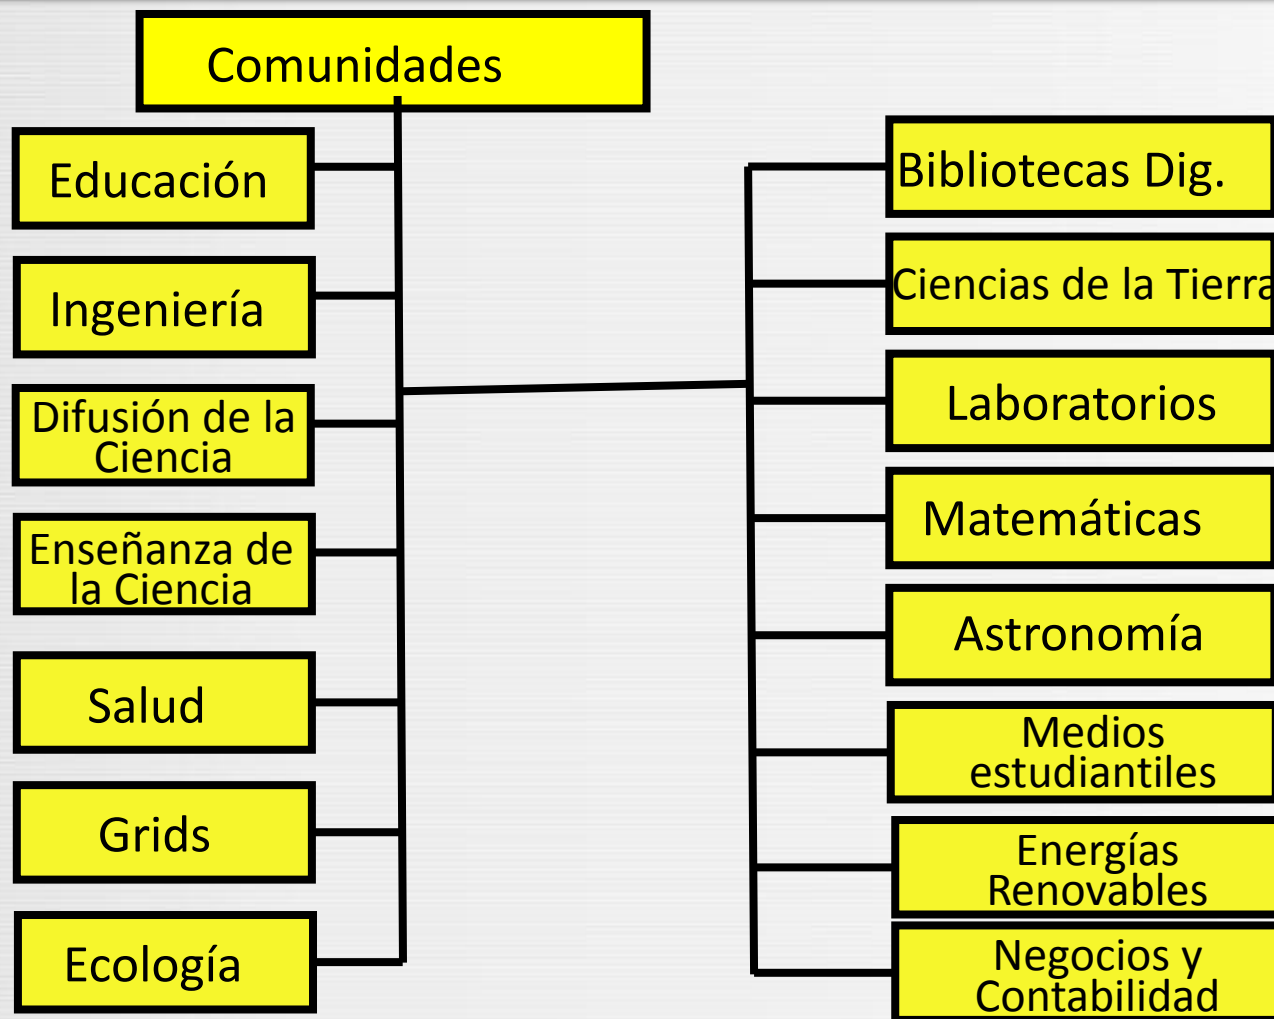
Comunidades

Educación

Ingeniería

Difusión de la Ciencia

Enseñanza de la Ciencia

Salud

Grids

Ecología

Bibliotecas Dig.

Ciencias de la Tierra

Laboratorios

Matemáticas

Astronomía

Medios estudiantiles

Energías Renovables

Negocios y Contabilidad